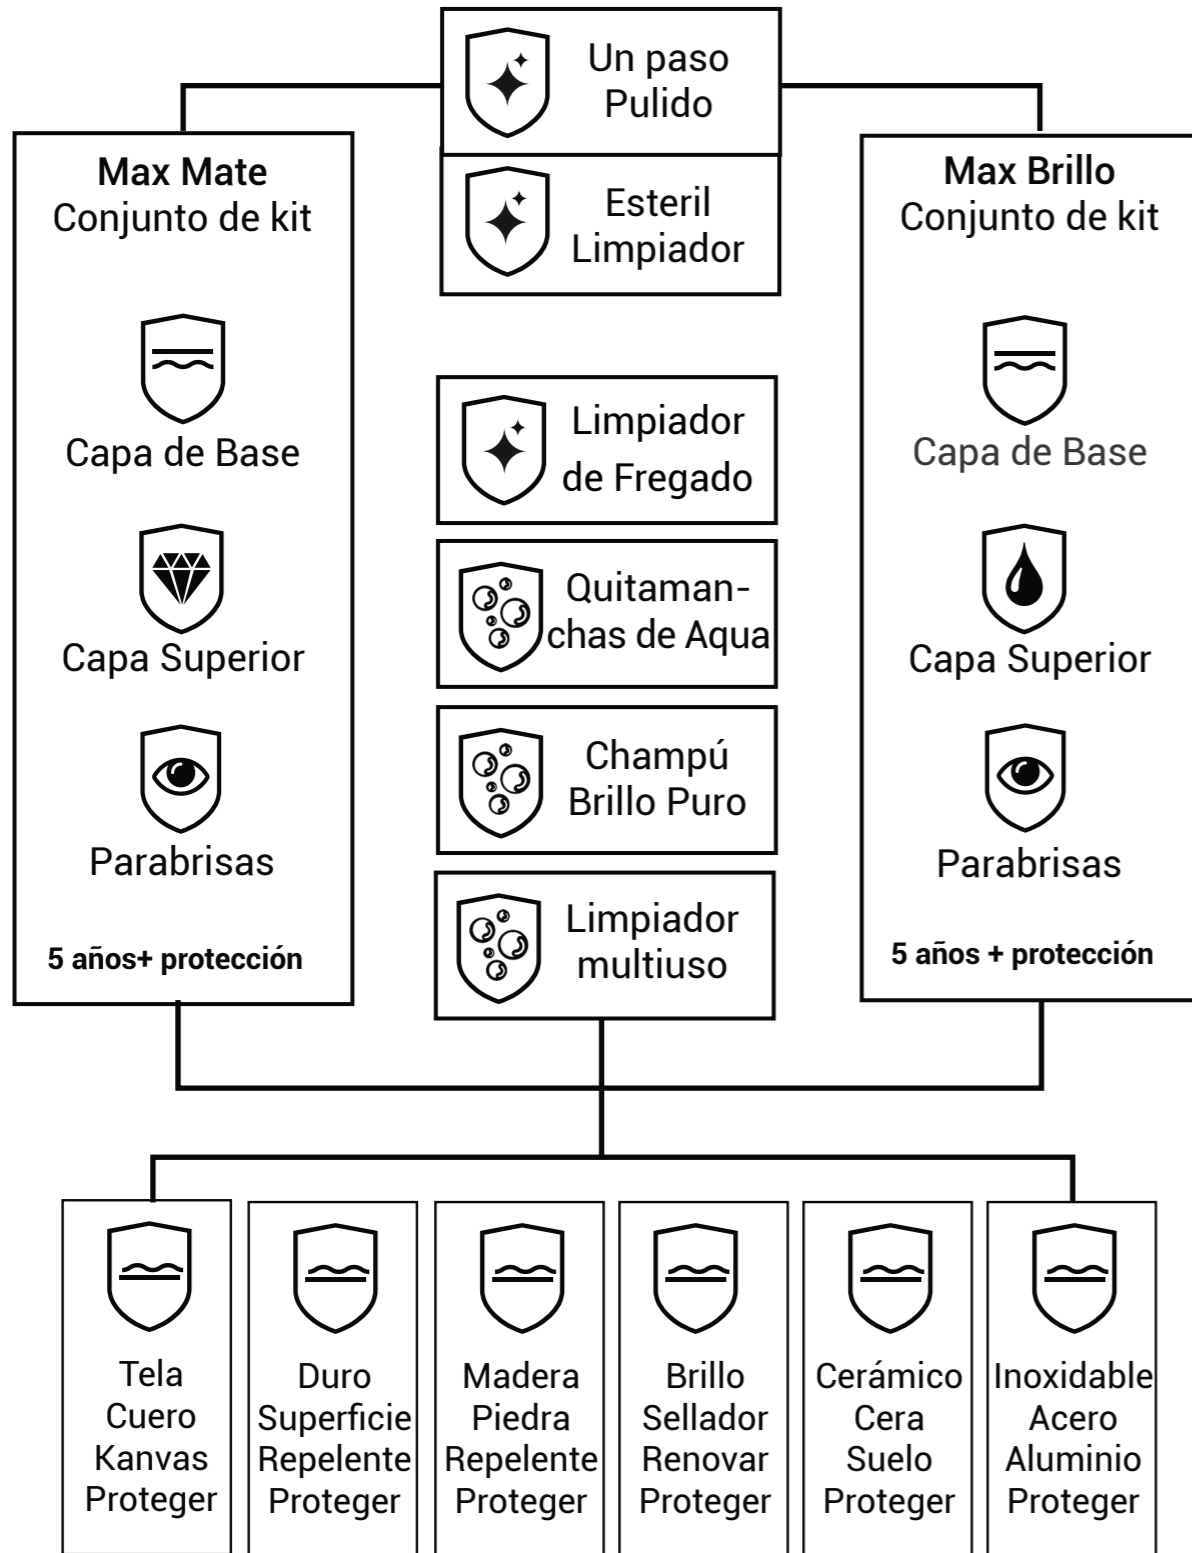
Un paso
Pulido

Esteril
Limpiador

Max Mate
Conjunto de kit

Capa de Base

Capa Superior

Parabrisas

5 años+ protección

Limpiador
de Fregado

Quitamanchas de Aqua

Champú
Brillo Puro

Limpiador
multiuso

Max Brillo
Conjunto de kit

Capa de Base

Capa Superior

Parabrisas

5 años + protección

Tela
Cuero
Kanvas
Proteger

Duro
Superficie
Repelente
Proteger

Madera
Piedra
Repelente
Proteger

Brillo
Sellador
Renovar
Proteger

Cerámico
Cera
Suelo
Proteger

Inoxidable
Acero
Aluminio
Proteger